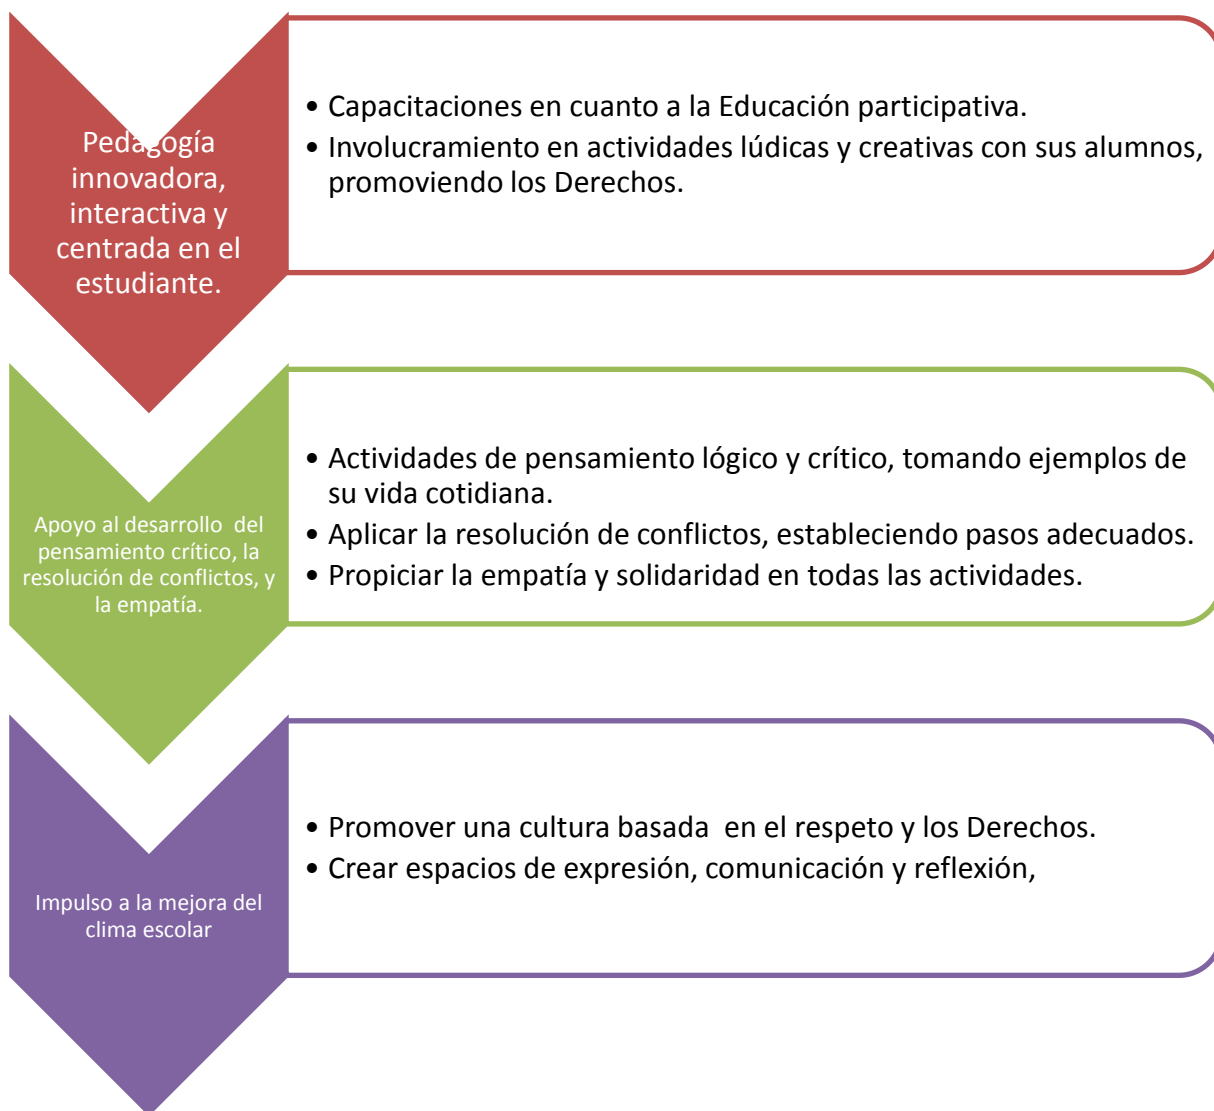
Pedagogía innovadora, interactiva y centrada en el estudiante.

• Capacitaciones en cuanto a la Educación participativa.
• Involucramiento en actividades lúdicas y creativas con sus alumnos, promoviendo los Derechos.

Apoyo al desarrollo del pensamiento crítico, la resolución de conflictos, y la empatía.

• Actividades de pensamiento lógico y crítico, tomando ejemplos de su vida cotidiana.
• Aplicar la resolución de conflictos, estableciendo pasos adecuados.
• Propiciar la empatía y solidaridad en todas las actividades.

Impulso a la mejora del clima escolar

• Promover una cultura basada en el respeto y los Derechos.
• Crear espacios de expresión, comunicación y reflexión,